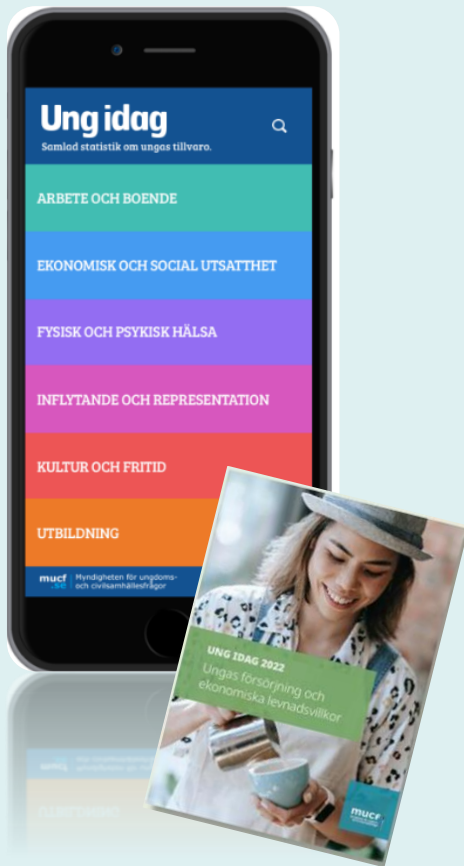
Ung idag
Samlad statistik om ungas tillvaro.

ARBETE OCH BOENDE

EKONOMISK OCH SOCIAL UTSATTHET

FYSISK OCH PSYKISK HÄLSA

INFLYTANDE OCH REPRESENTATION

KULTUR OCH FRITID

UTBILDNING

mucf .se Myndigheten för ungdoms- och civilsamhällesfrågor

UNG IDAG 2022
Ungas försörjning och ekonomiska levnadsvillkor

mucf